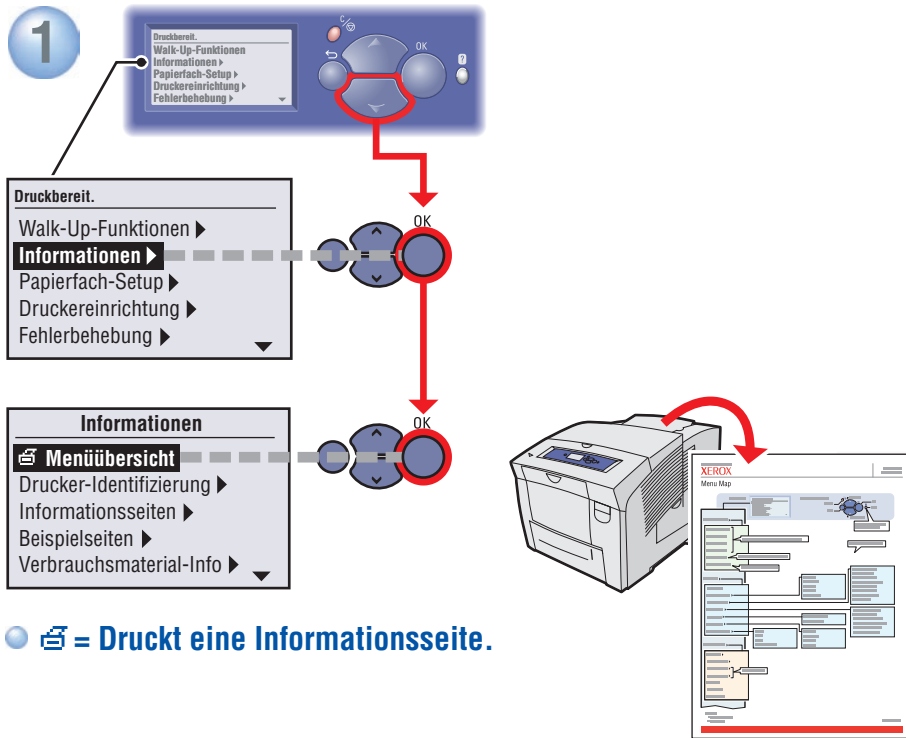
1

Druckbereit.
Walk-Up-Funktionen ▸
Informationen ▸
Papierfach-Setup ▸
Druckereinrichtung ▸
Fehlerbehebung ▸

OK

?

Druckbereit.
Walk-Up-Funktionen ▸
Informationen ▸
Papierfach-Setup ▸
Druckereinrichtung ▸
Fehlerbehebung ▸

OK

Informationen
Menüübersicht
Drucker-Identifizierung ▸
Informationsseiten ▸
Beispielseiten ▸
Verbrauchsmaterial-Info ▸

OK

XEROX
Menu Map

= Druckt eine Informationsseite.